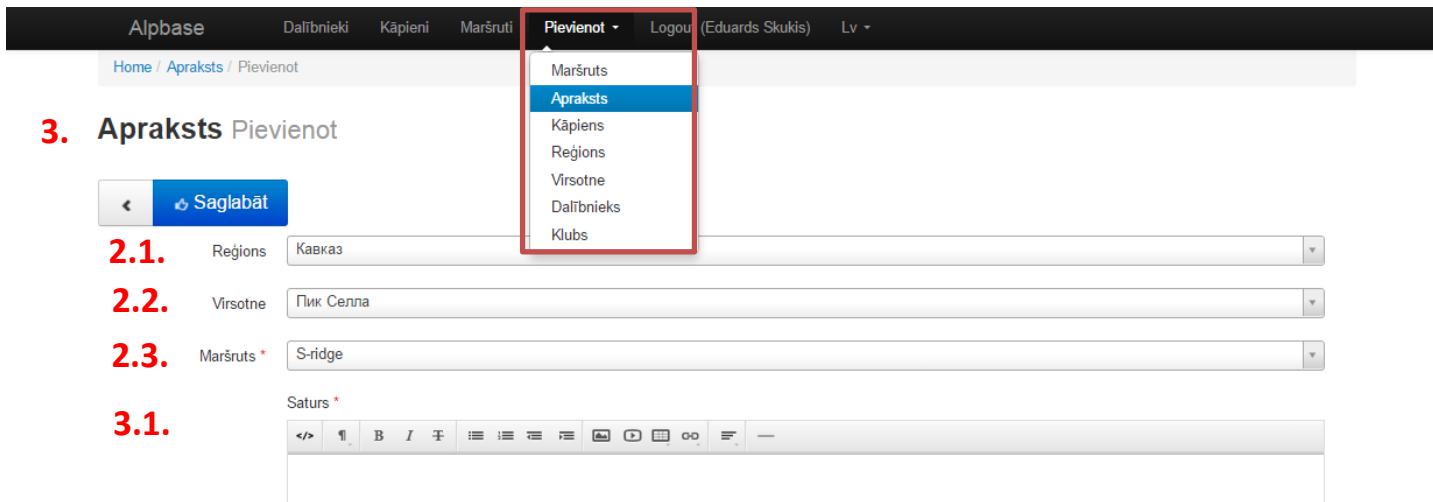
Alpbase Dalībnieki Kāpieni Maršruti Pievienot Logout (Eduards Skukis) Lv

Home / Apraksts / Pievienot

Maršruts
Apraksts
Kāpiens
Reģions
Virsotne
Dalībnieks
Klubs

3. Apraksts Pievienot

Saglabāt

2.1. Reģions Кавказ

2.2. Virsotne Пик Селла

2.3. Maršruts * S-ridge

3.1. Saturs *

B I